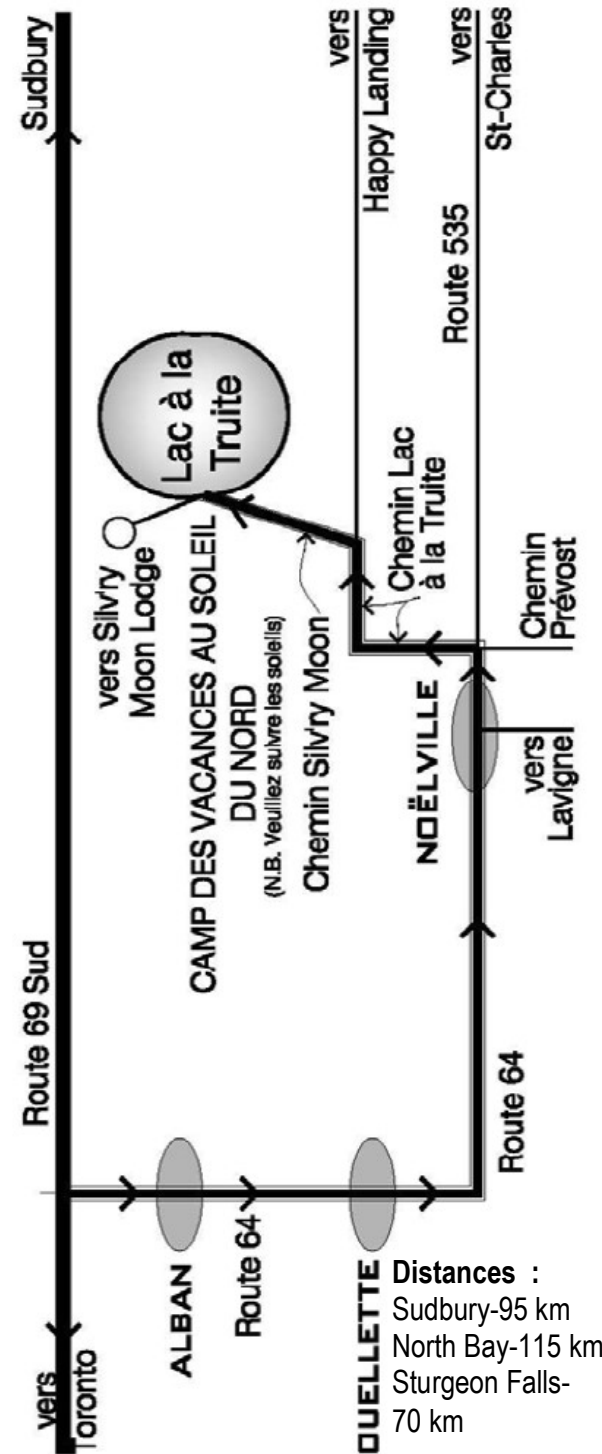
Sudbury

vers Happy Landing

vers St-Charles

Route 535

Lac à la Truite

Chemin Lac à la Truite

Chemin Prévost

vers Silvry Moon Lodge

CAMP DES VACANCES AU SOLEIL DU NORD
(N.B. Veuillez suivre les soleils)

Chemin Silvry Moon

NOËLVILLE

vers Lavigne

Route 69 Sud

Route 64

vers Toronto

ALBAN

Route 64

OUELLETTE

Distances :
Sudbury-95 km
North Bay-115 km
Sturgeon Falls-70 km